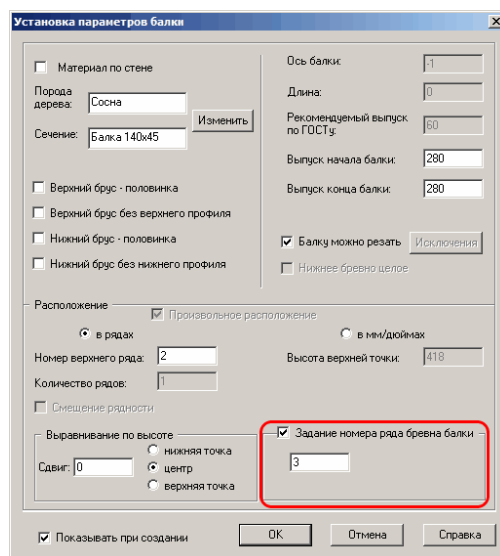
Установка параметров балки

Материал по стене

Порода дерева: Сосна

Сечение: Балка 140x45

Изменить

Верхний брус - половинка

Верхний брус без верхнего профиля

Нижний брус - половинка

Нижний брус без нижнего профиля

Ось балки: -1

Длина: 0

Рекомендуемый выпуск по ГОСТу: 60

Выпуск начала балки: 280

Выпуск конца балки: 280

Балку можно резать

Исключения

Нижнее бревно целое

Расположение

Произвольное расположение

в рядах

в мм/дюймах

Номер верхнего ряда: 2

Высота верхней точки: 418

Количество рядов: 1

Смещение рядности

Выравнивание по высоте

Сдвиг: 0

нижняя точка

центр

верхняя точка

Задание номера ряда бревна балки

3

Показывать при создании

OK

Отмена

Справка